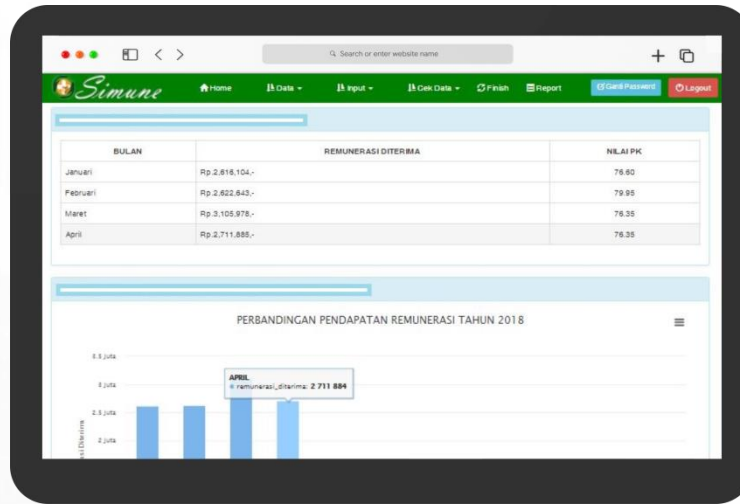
Search or enter website name

Simune

Home Data Input Cek Data Finish Report Ganti Password Logout

| BULAN | REMUNERASI DITERIMA | NILAI PK |
|---|---|---|
| Januari | Rp.2,616,104,- | 76.60 |
| Februari | Rp.2,622,643,- | 79.95 |
| Maret | Rp.3,105,978,- | 76.35 |
| April | Rp.2,711,885,- | 76.35 |

PERBANDINGAN PENDAPATAN REMUNERASI TAHUN 2018

3.5 Juta
3 Juta
2.5 Juta
2 Juta

APRIL
● remunerasi_diterima: 2 711 884

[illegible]asi Diterima